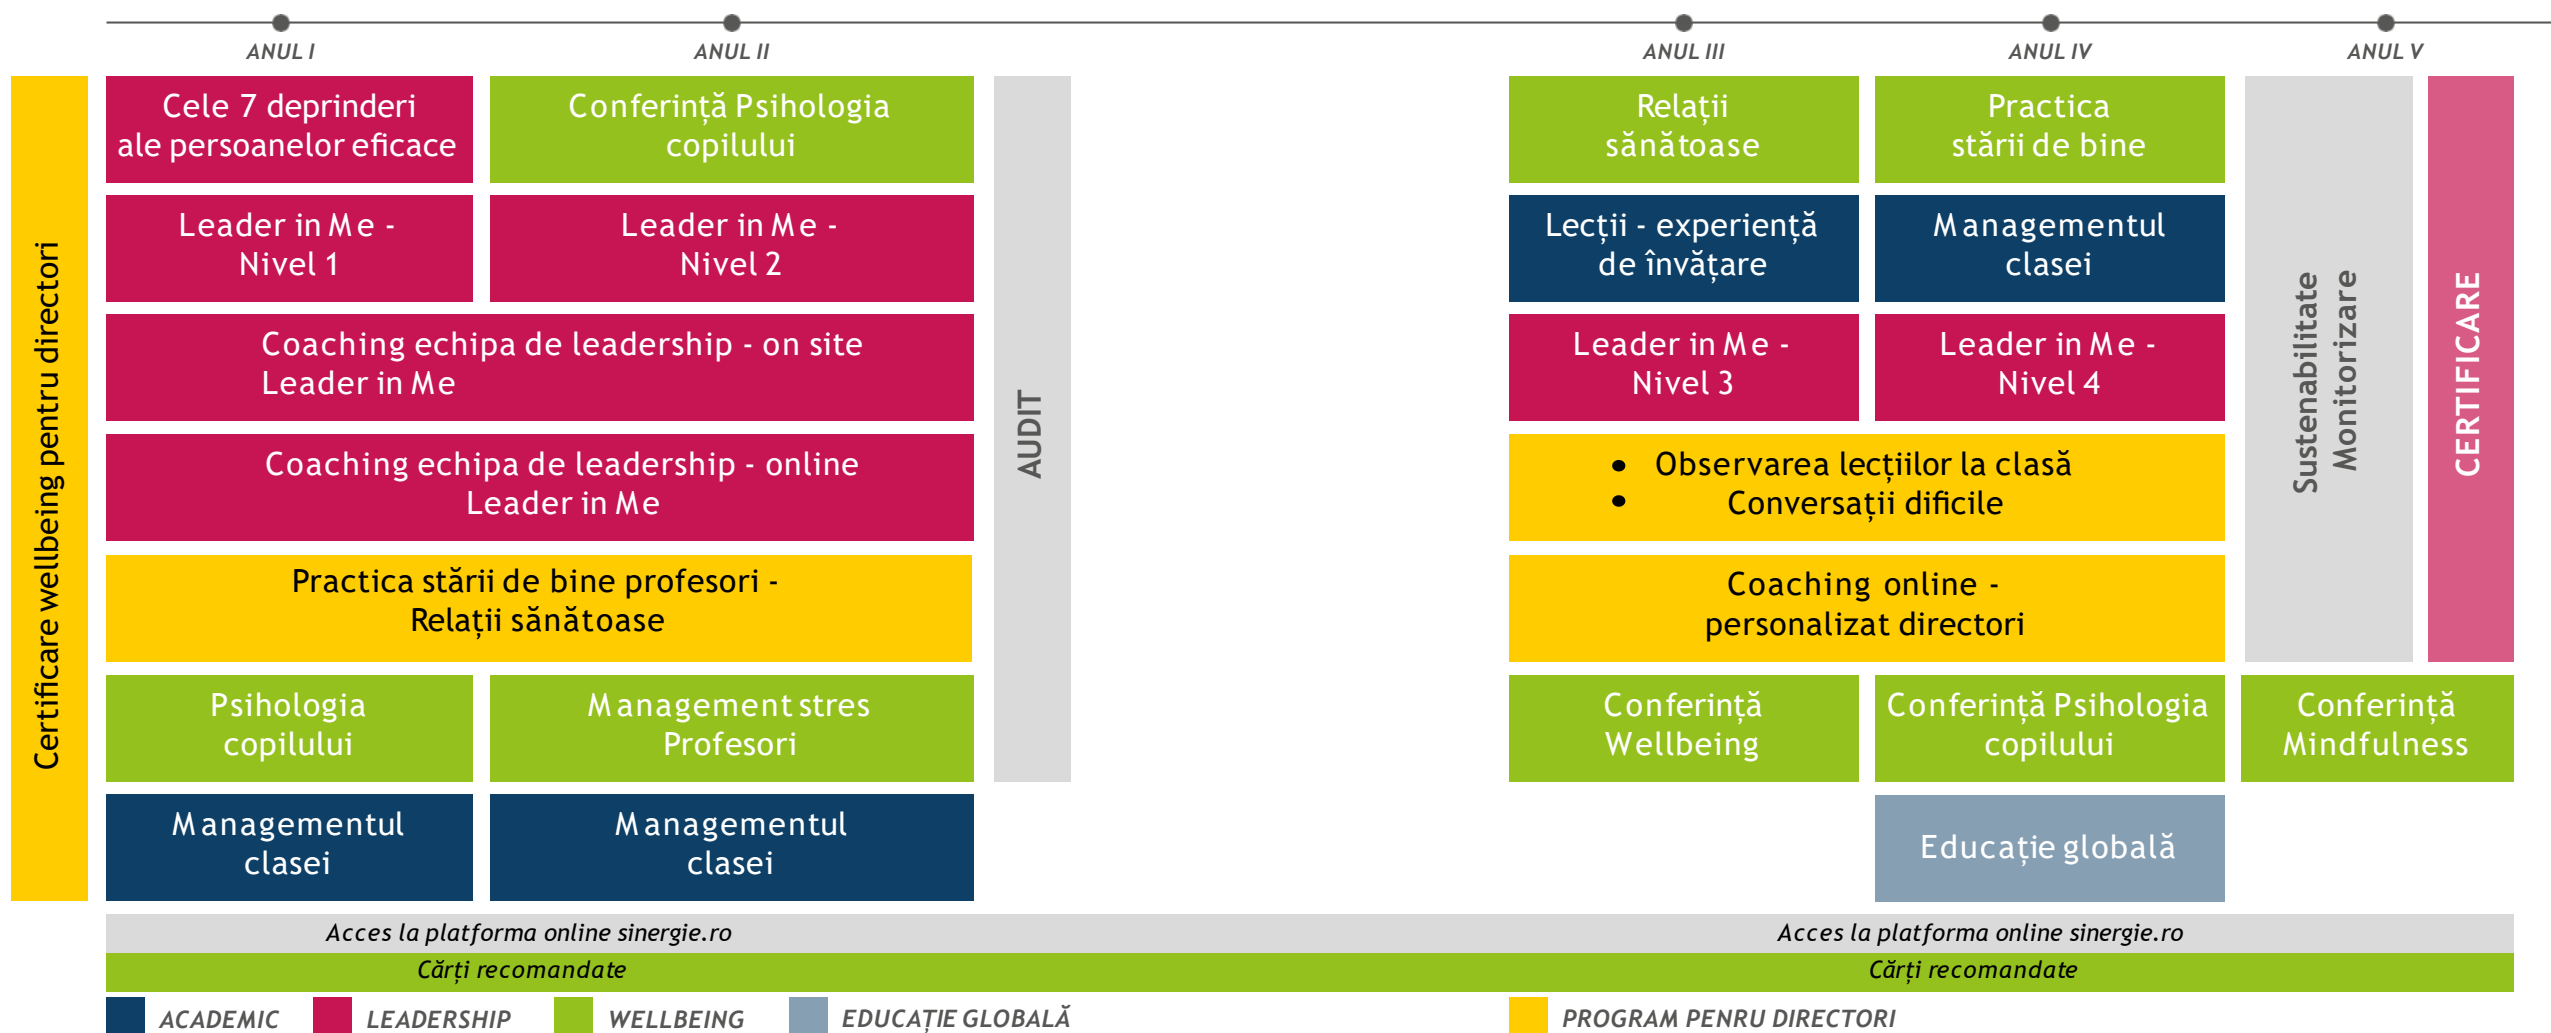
ANUL I
ANUL II
ANUL III
ANUL IV
ANUL V

Certificare wellbeing pentru directori

Cele 7 deprinderi ale persoanelor eficace

Conferință Psihologia copilului

Leader in Me - Nivel 1

Leader in Me - Nivel 2

Coaching echipa de leadership - on site Leader in Me

Coaching echipa de leadership - online Leader in Me

Practica stării de bine profesori - Relații sănătoase

Psihologia copilului

Management stres Profesori

Managementul clasei

Managementul clasei

AUDIT

Relații sănătoase

Practica stării de bine

Lecții - experiență de învățare

Managementul clasei

Leader in Me - Nivel 3

Leader in Me - Nivel 4

• Observarea lecțiilor la clasă
• Conversații dificile

Coaching online - personalizat directori

Conferință Wellbeing

Conferință Psihologia copilului

Educație globală

Sustenabilitate
Monitorizare

CERTIFICARE

Conferință Mindfulness

Acces la platforma online sinergie.ro
Acces la platforma online sinergie.ro
Cărți recomandate
Cărți recomandate

ACADEMIC
LEADERSHIP
WELLBEING
EDUCAȚIE GLOBALĂ
PROGRAM PENRU DIRECTORI